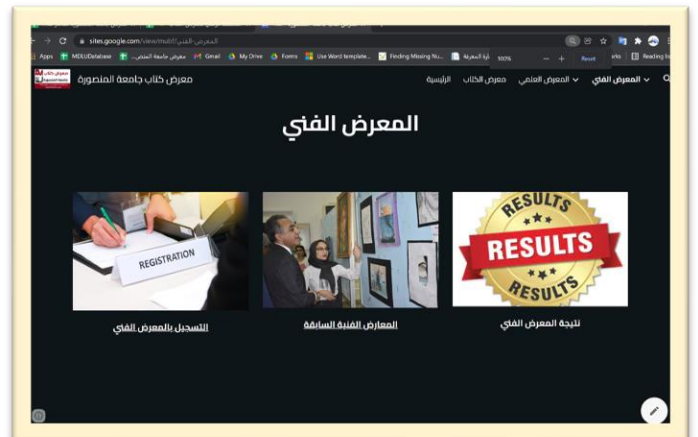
sites.google.com/view/mubf/المعرض-الفني

Apps MDLLDatabase معرض جامعة المنص... Gmail My Drive Forms Use Word template... Finding Missing Nu... بوابة المعرفة 100% Reset Reading list

معرض كتاب جامعة المنصورة

المعرض الفني المعرض العلمي معرض الكتاب الرئيسية

المعرض الفني

REGISTRATION

RESULTS
RESULTS
RESULTS

التسجيل بالمعرض الفني

المعارض الفنية السابقة

نتيجة المعرض الفني